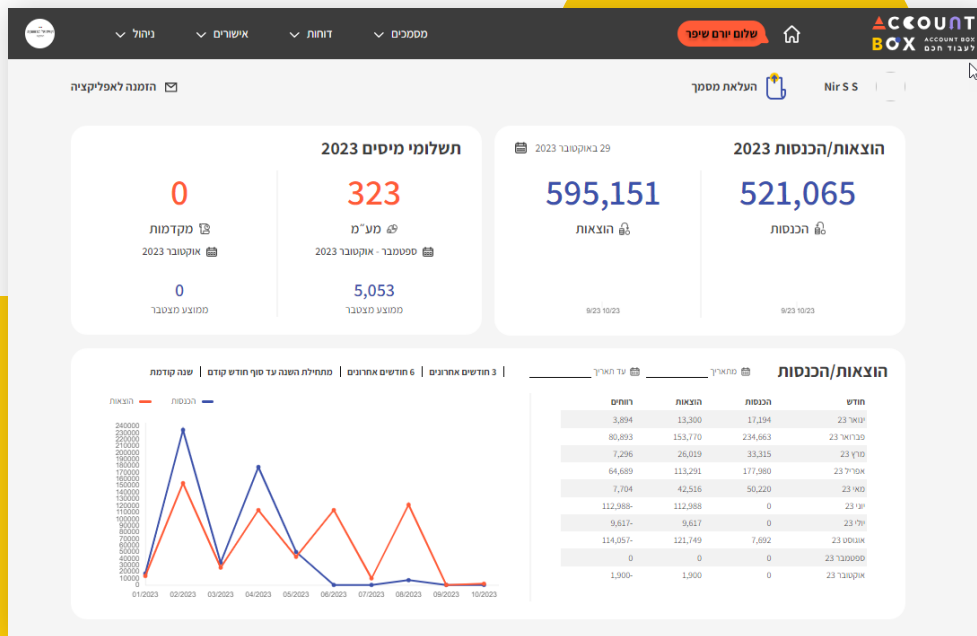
ACCOUNT BOX
ACCOUNT BOX
לעבוד חכם

שלום יורם שיפר

מסמכים
דוחות
אישורים
ניהול

Nir S S
העלאת מסמך
הזמנה לאפליקציה

הוצאות/הכנסות 2023
29 באוקטובר 2023

521,065
הכנסות

595,151
הוצאות

9/23 10/23
9/23 10/23

תשלומי מיסים 2023

323
מע"מ
ספטמבר - אוקטובר 2023
5,053
ממוצע מצטבר

0
מקדמות
אוקטובר 2023
0
ממוצע מצטבר

הוצאות/הכנסות
מתאריך
עד תאריך
3 חודשים אחרונים | 6 חודשים אחרונים | מתחילת השנה עד סוף חודש קודם | שנה קודמת

| חודש | הכנסות | הוצאות | רווחים |
|---|---|---|---|
| ינואר 23 | 17,194 | 13,300 | 3,894 |
| פברואר 23 | 234,663 | 153,770 | 80,893 |
| מרץ 23 | 33,315 | 26,019 | 7,296 |
| אפריל 23 | 177,980 | 113,291 | 64,689 |
| מאי 23 | 50,220 | 42,516 | 7,704 |
| יוני 23 | 0 | 112,988 | 112,988- |
| יולי 23 | 0 | 9,617 | 9,617- |
| אוגוסט 23 | 7,692 | 121,749 | 114,057- |
| ספטמבר 23 | 0 | 0 | 0 |
| אוקטובר 23 | 0 | 1,900 | 1,900- |

הכנסות
הוצאות

240000
230000
220000
210000
200000
190000
180000
170000
160000
150000
140000
130000
120000
110000
100000
90000
80000
70000
60000
50000
40000
30000
20000
10000
0

01/2023
02/2023
03/2023
04/2023
05/2023
06/2023
07/2023
08/2023
09/2023
10/2023